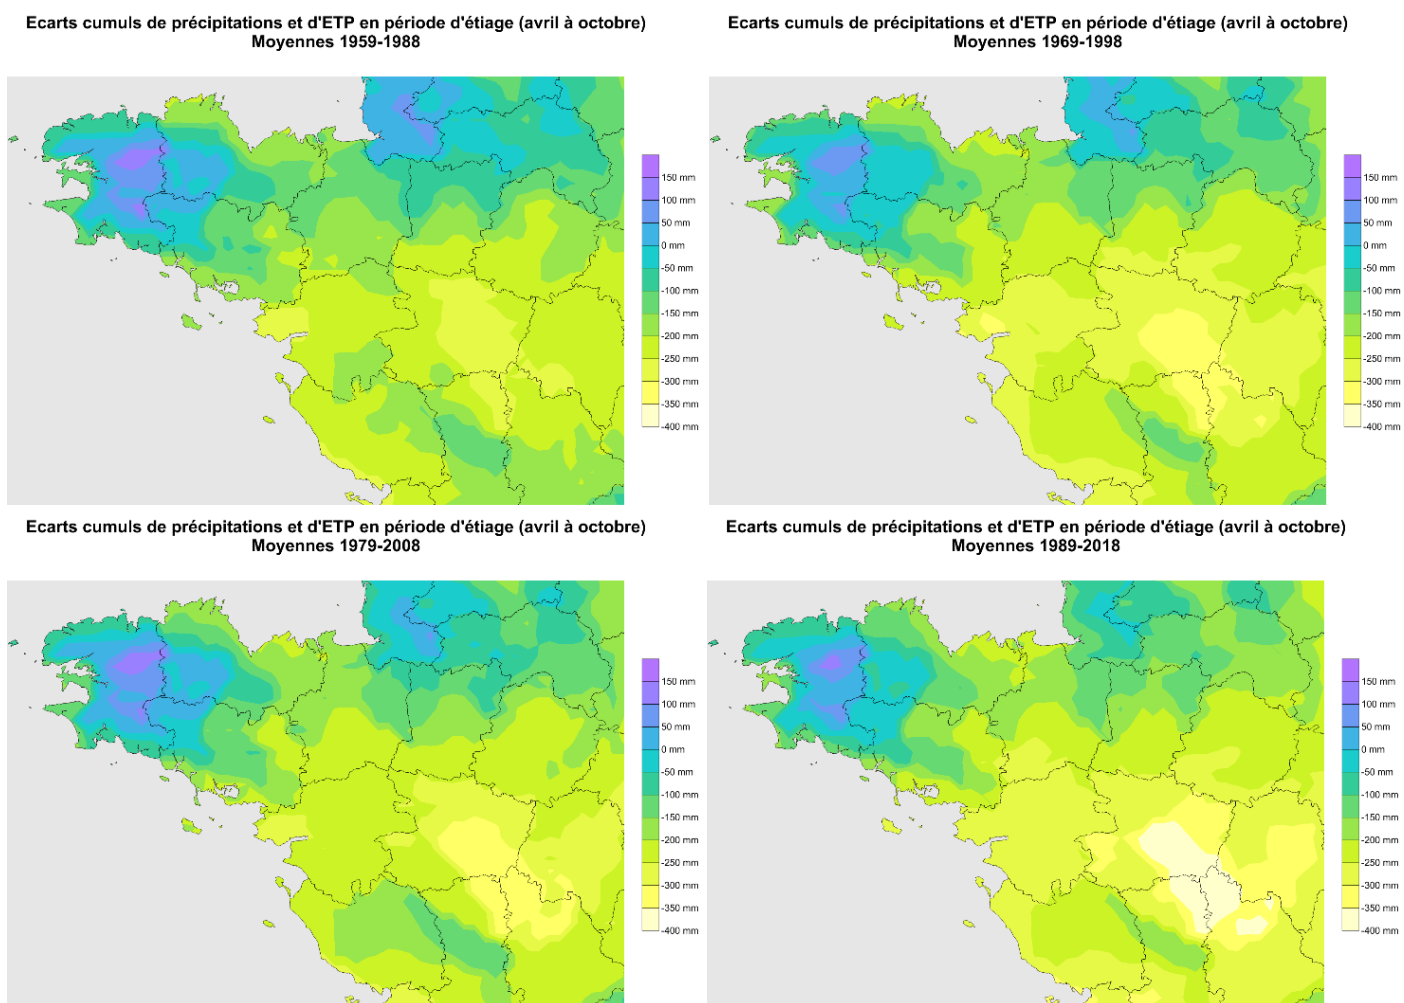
Ecarts cumuls de précipitations et d'ETP en période d'étiage (avril à octobre)
Moyennes 1959-1988

150 mm
100 mm
50 mm
0 mm
-50 mm
-100 mm
-150 mm
-200 mm
-250 mm
-300 mm
-350 mm
-400 mm

Ecarts cumuls de précipitations et d'ETP en période d'étiage (avril à octobre)
Moyennes 1969-1998

150 mm
100 mm
50 mm
0 mm
-50 mm
-100 mm
-150 mm
-200 mm
-250 mm
-300 mm
-350 mm
-400 mm

Ecarts cumuls de précipitations et d'ETP en période d'étiage (avril à octobre)
Moyennes 1979-2008

150 mm
100 mm
50 mm
0 mm
-50 mm
-100 mm
-150 mm
-200 mm
-250 mm
-300 mm
-350 mm
-400 mm

Ecarts cumuls de précipitations et d'ETP en période d'étiage (avril à octobre)
Moyennes 1989-2018

150 mm
100 mm
50 mm
0 mm
-50 mm
-100 mm
-150 mm
-200 mm
-250 mm
-300 mm
-350 mm
-400 mm